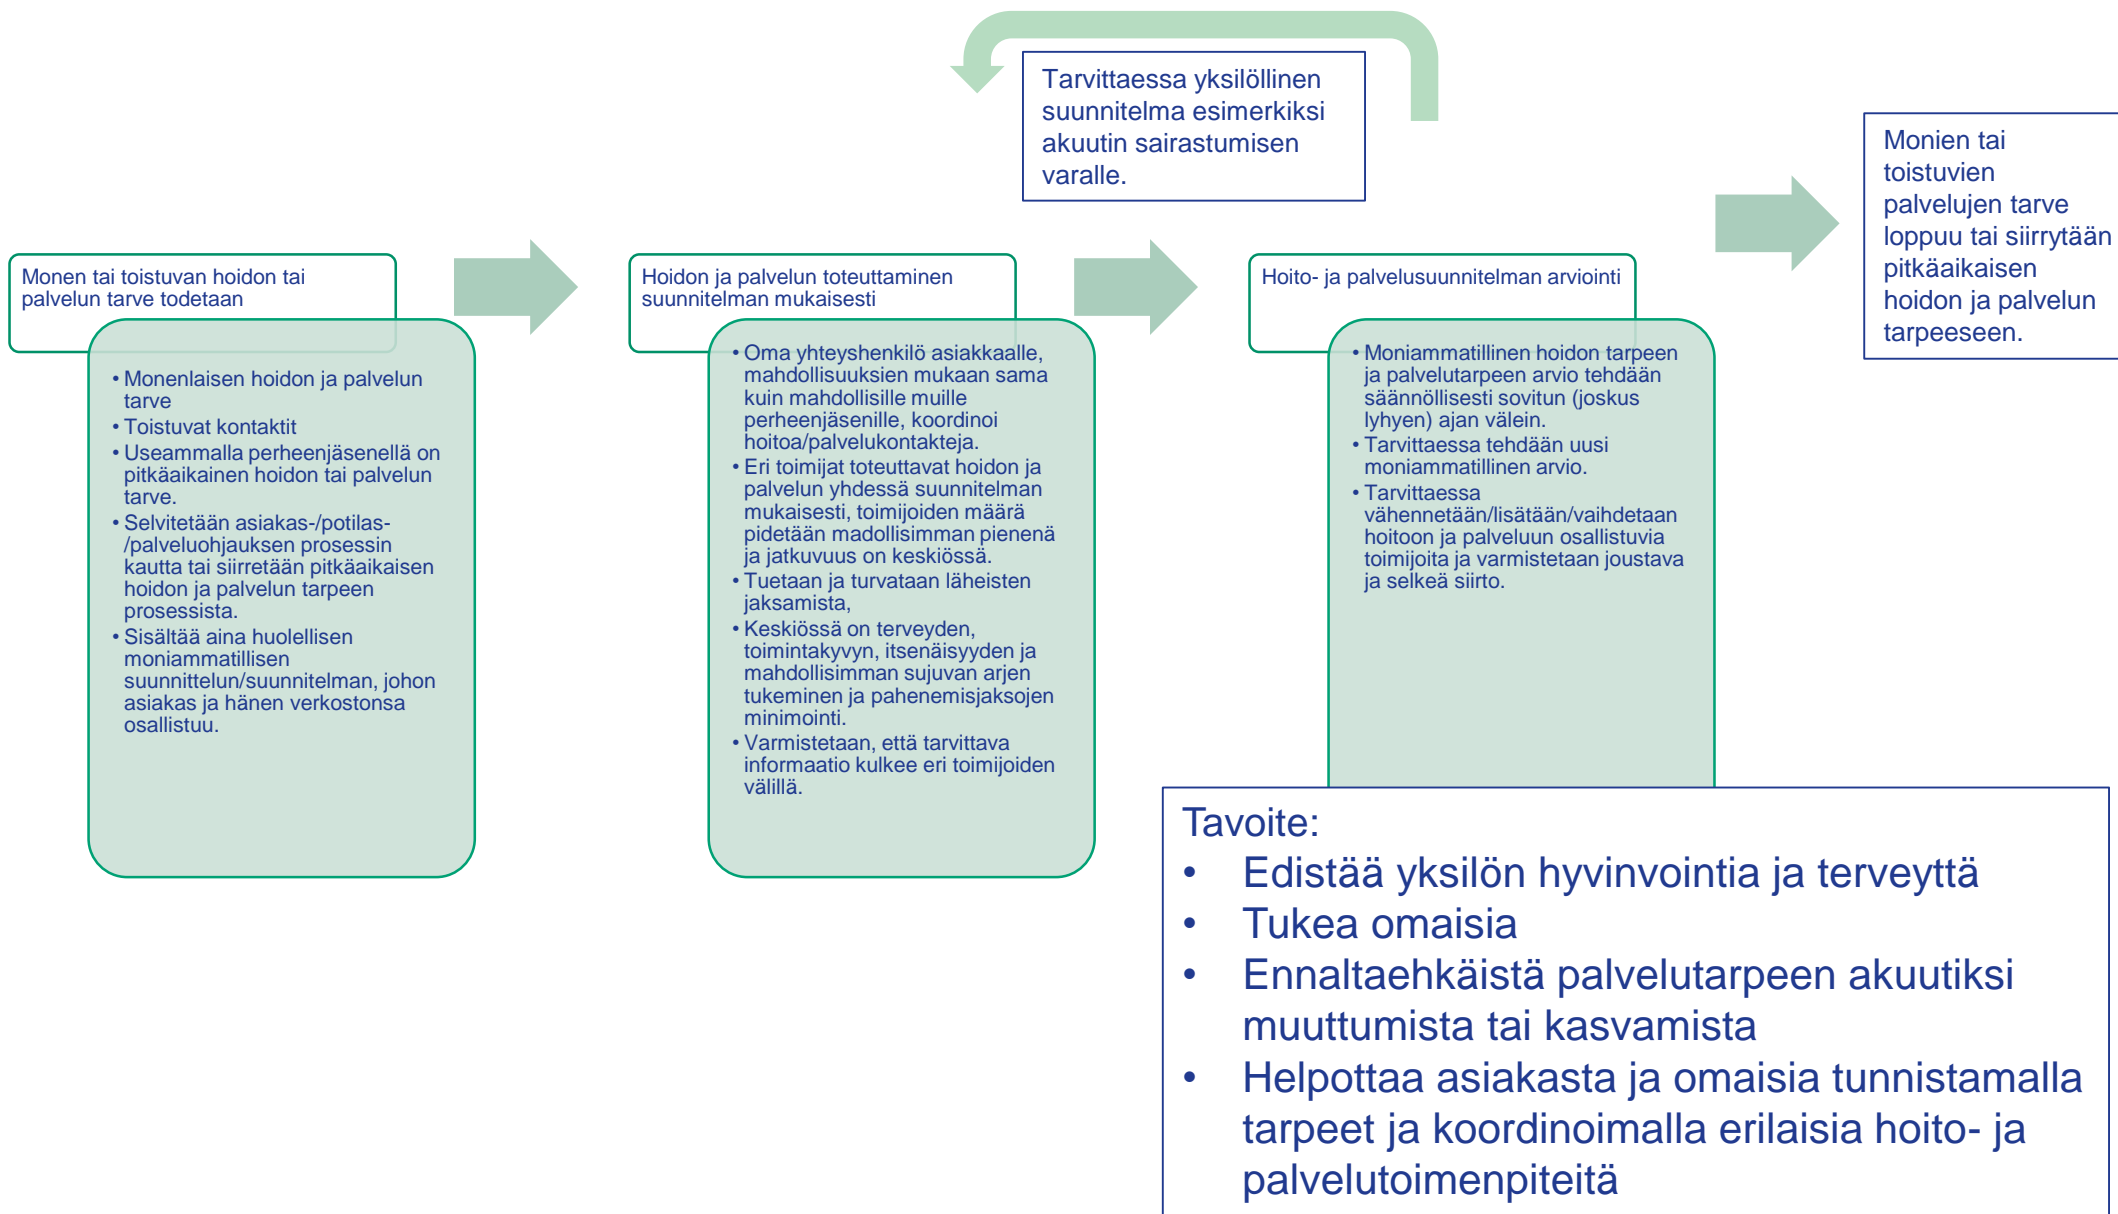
Tarvittaessa yksilöllinen suunnitelma esimerkiksi akuutin sairastumisen varalle.

Monen tai toistuvan hoidon tai palvelun tarve todetaan

- Monenlaisen hoidon ja palvelun tarve
- Toistuvat kontaktit
- Useammalla perheenjäsenellä on pitkäaikainen hoidon tai palvelun tarve.
- Selvitetään asiakas-/potilas-/palveluohjauksen prosessin kautta tai siirretään pitkäaikaisen hoidon ja palvelun tarpeen prosessista.
- Sisältää aina huolellisen moniammatillisen suunnittelun/suunnitelman, johon asiakas ja hänen verkostonsa osallistuu.

Hoidon ja palvelun toteuttaminen suunnitelman mukaisesti

- Oma yhteyshenkilö asiakkaalle, mahdollisuuksien mukaan sama kuin mahdollisille muille perheenjäsenille, koordinoi hoitoa/palvelukontakteja.
- Eri toimijat toteuttavat hoidon ja palvelun yhdessä suunnitelman mukaisesti, toimijoiden määrä pidetään madollisimman pienenä ja jatkuvuus on keskiössä.
- Tuetaan ja turvataan läheisten jaksamista,
- Keskiössä on terveyden, toimintakyvyn, itsenäisyyden ja mahdollisimman sujuvan arjen tukeminen ja pahenemisjaksojen minimointi.
- Varmistetaan, että tarvittava informaatio kulkee eri toimijoiden välillä.

Hoito- ja palvelusuunnitelman arviointi

- Moniammatillinen hoidon tarpeen ja palvelutarpeen arvio tehdään säännöllisesti sovitun (joskus lyhyen) ajan välein.
- Tarvittaessa tehdään uusi moniammatillinen arvio.
- Tarvittaessa vähennetään/lisätään/vaihdetaan hoitoon ja palveluun osallistuvia toimijoita ja varmistetaan joustava ja selkeä siirto.

Monien tai toistuvien palvelujen tarve loppuu tai siirrytään pitkäaikaisen hoidon ja palvelun tarpeeseen.

Tavoite:
- Edistää yksilön hyvinvointia ja terveyttä
- Tukea omaisia
- Ennaltaehkäistä palvelutarpeen akuutiksi muuttumista tai kasvamista
- Helpottaa asiakasta ja omaisia tunnistamalla tarpeet ja koordinoimalla erilaisia hoito- ja palvelutoimenpiteitä